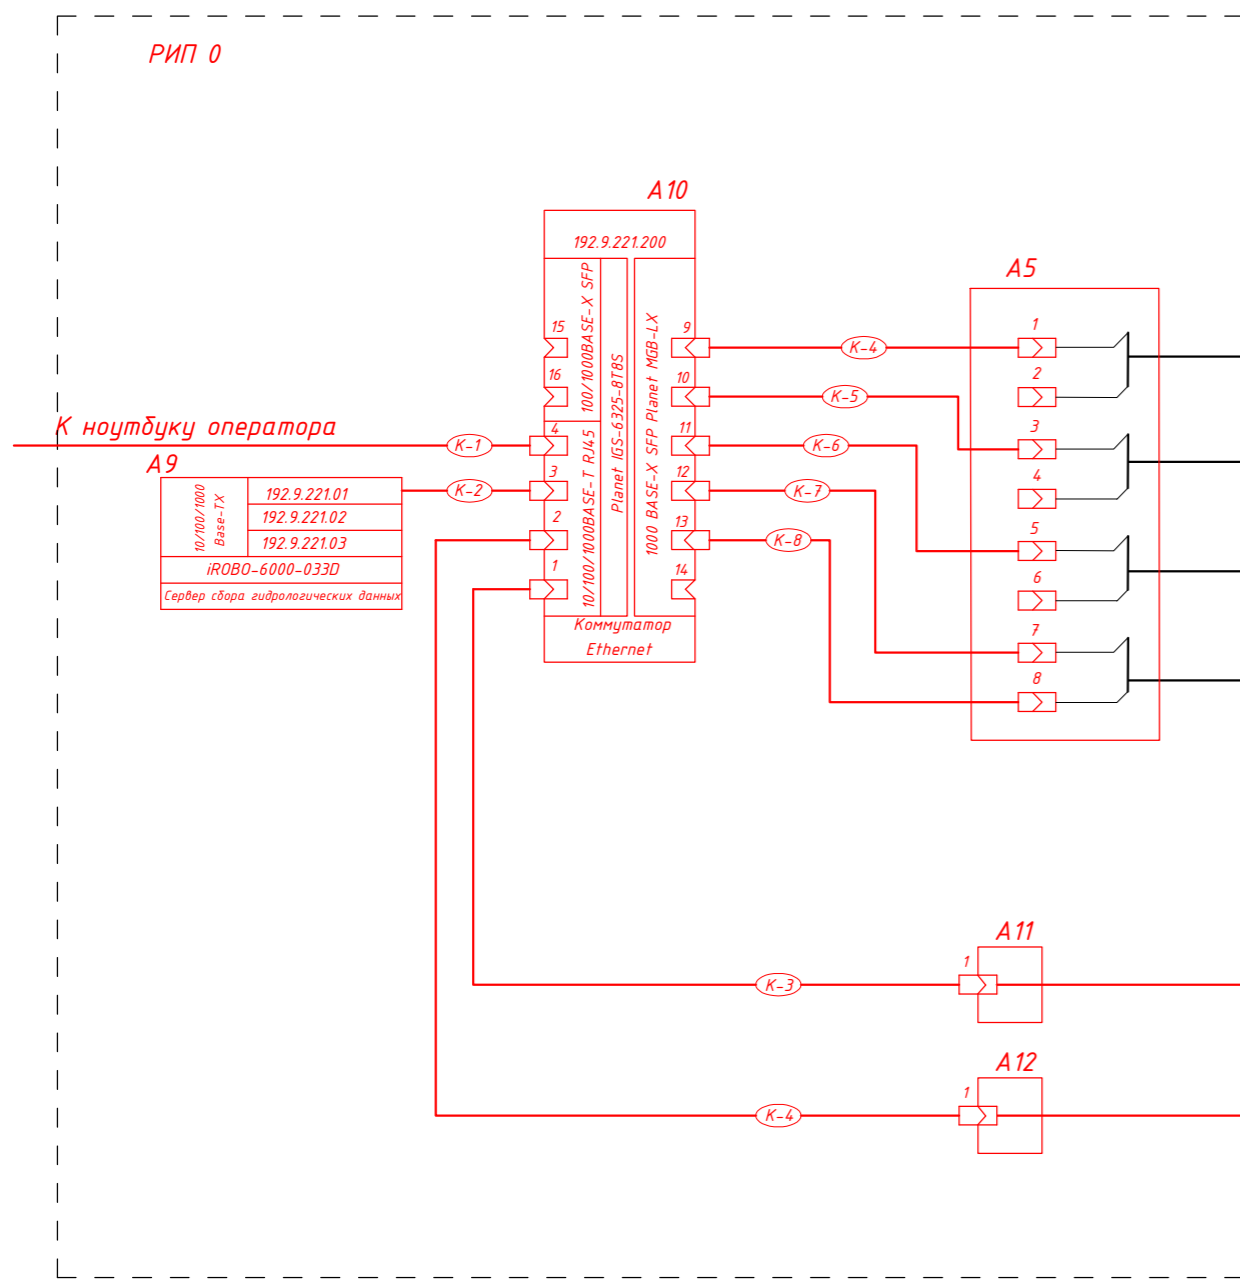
РИП 0

A10

192.9.221.200

100/1000BASE-X SFP

15

16

4

3

2

1

10/100/1000BASE-T RJ45

Planet IGS-6325-8T8S

1000 BASE-X SFP Planet MGB-LX

9

10

11

12

13

14

Коммутатор Ethernet

A5

1
2
3
4
5
6
7
8

К ноутбуку оператора

K-1

A9

10/100/1000 Base-TX

192.9.221.01

192.9.221.02

192.9.221.03

iROBO-6000-033D

Сервер сбора гидрологических данных

K-2

K-4

K-5

K-6

K-7

K-8

A11

1

K-3

A12

1

K-4